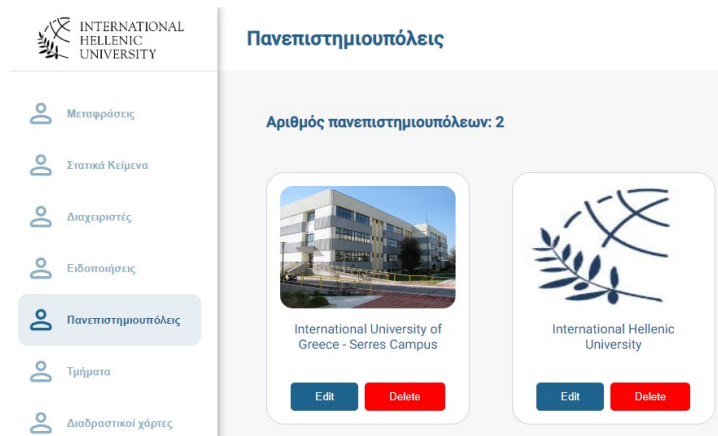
INTERNATIONAL HELLENIC UNIVERSITY

Μεταφράσεις

Στατικά Κείμενα

Διαχειριστές

Ειδοποιήσεις

Πανεπιστημιουπόλεις

Τμήματα

Διαδραστικοί χάρτες

Πανεπιστημιουπόλεις

Αριθμός πανεπιστημιουπόλεων: 2

International University of Greece - Serres Campus

Edit Delete

International Hellenic University

Edit Delete